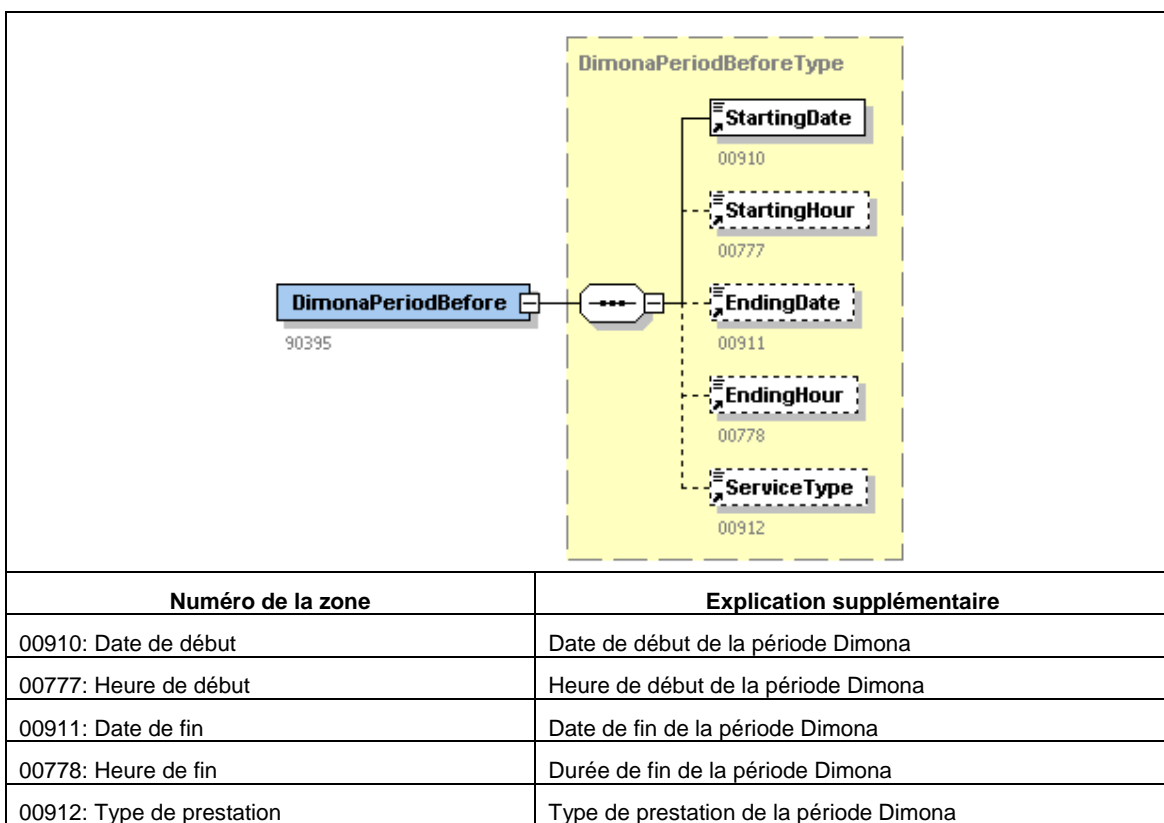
DimonaPeriodBeforeType

StartingDate
00910

StartingHour
00777

DimonaPeriodBefore
90395

EndingDate
00911

EndingHour
00778

ServiceType
00912

| Numéro de la zone | Explication supplémentaire |
|---|---|
| 00910: Date de début | Date de début de la période Dimona |
| 00777: Heure de début | Heure de début de la période Dimona |
| 00911: Date de fin | Date de fin de la période Dimona |
| 00778: Heure de fin | Durée de fin de la période Dimona |
| 00912: Type de prestation | Type de prestation de la période Dimona |